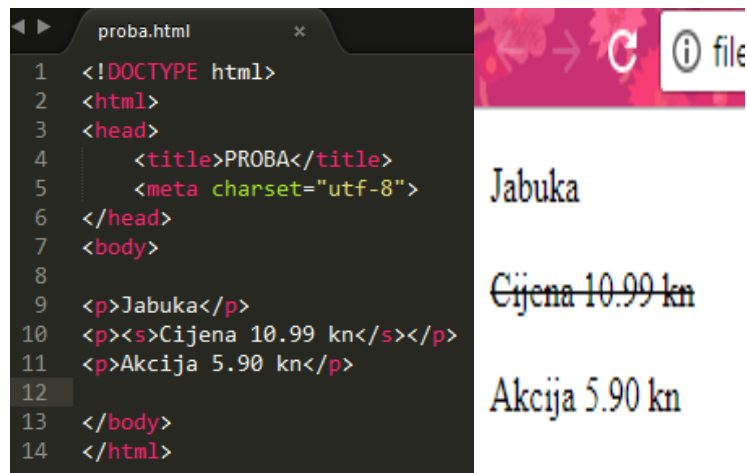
proba.html ×

1 <!DOCTYPE html>
2 <html>
3 <head>
4 <title>PROBA</title>
5 <meta charset="utf-8">
6 </head>
7 <body>
8
9 <p>Jabuka</p>
10 <p><s>Cijena 10.99 kn</s></p>
11 <p>Akcija 5.90 kn</p>
12
13 </body>
14 </html>

file

Jabuka

Cijena 10.99 kn

Akcija 5.90 kn